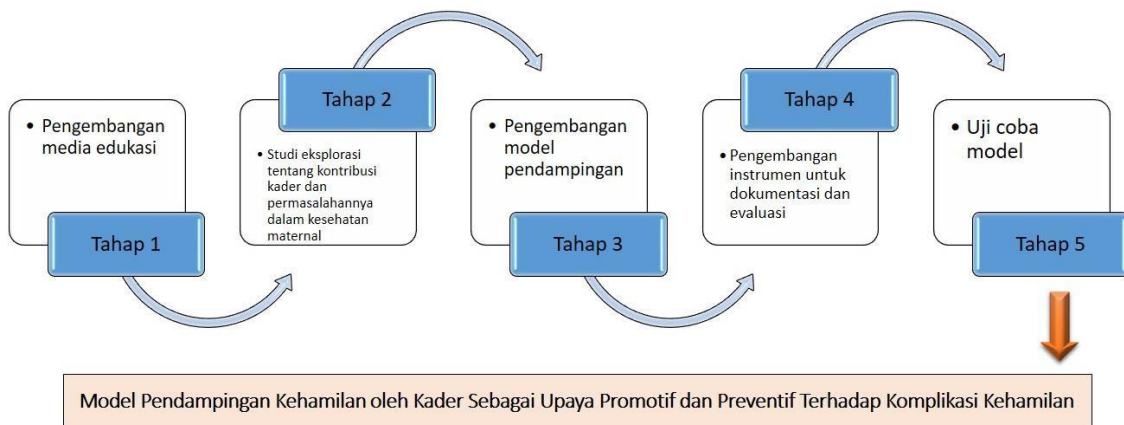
• Pengembangan media edukasi

Tahap 1

Tahap 2

• Studi eksplorasi tentang kontribusi kader dan permasalahannya dalam kesehatan maternal

• Pengembangan model pendampingan

Tahap 3

Tahap 4

• Pengembangan instrumen untuk dokumentasi dan evaluasi

• Uji coba model

Tahap 5

Model Pendampingan Kehamilan oleh Kader Sebagai Upaya Promotif dan Preventif Terhadap Komplikasi Kehamilan